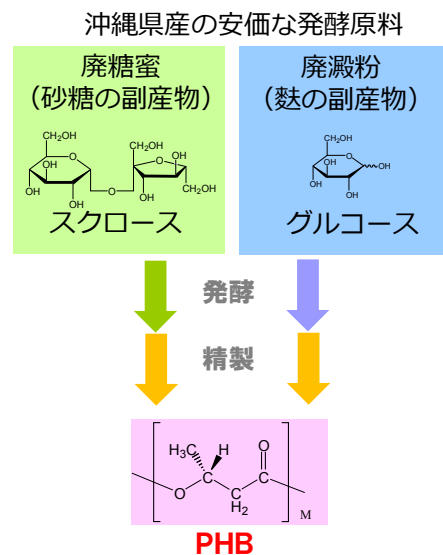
沖縄県産の安価な発酵原料

廃糖蜜
（砂糖の副産物）

$CH_2OH$
$HO$
$OH$
$OH$
$O$
$O$
$CH_2OH$
$OH$
$OH$
$CH_2OH$

スクロース

廃澱粉
（麩の副産物）

$CH_2OH$
$HO$
$OH$
$OH$
$OH$

グルコース

発酵

精製

$H_3C$
$H$
$O$
$H_2$
$O$
M

PHB